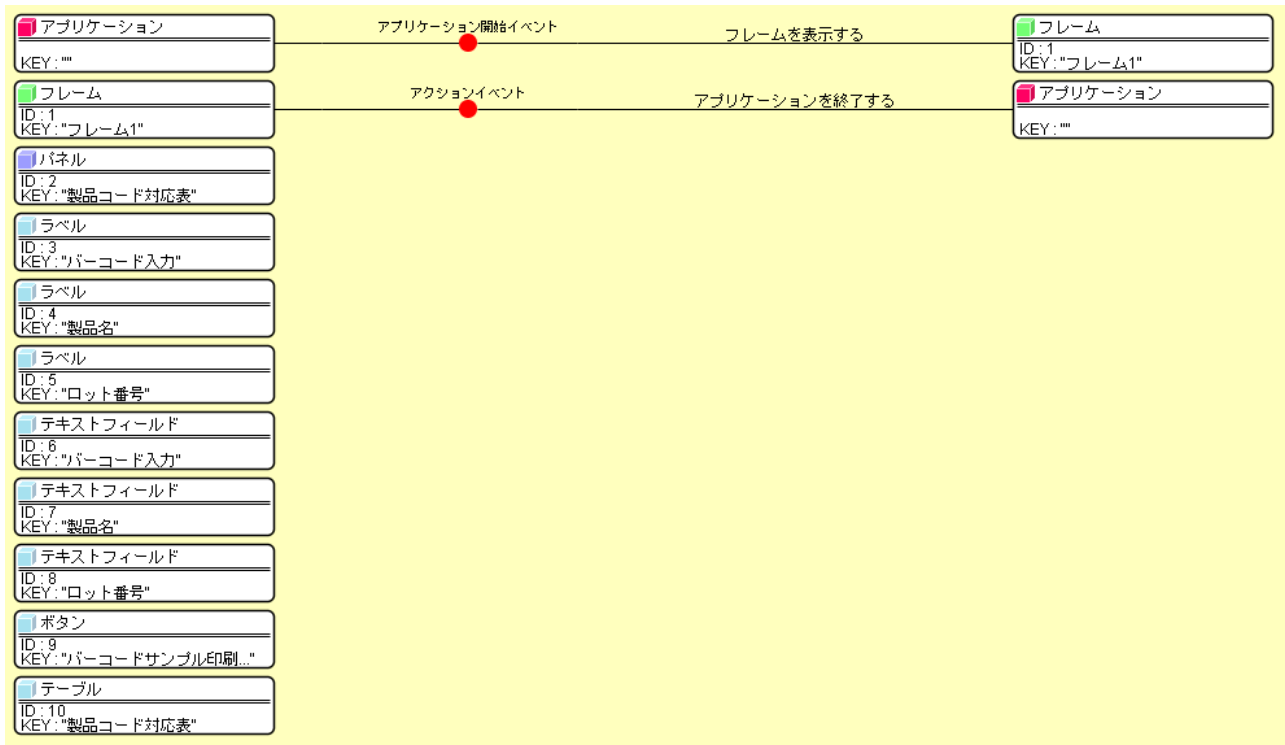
アプリケーション
KEY : ""

アプリケーション開始イベント

フレームを表示する

フレーム
ID : 1
KEY : "フレーム1"

フレーム
ID : 1
KEY : "フレーム1"

アクションイベント

アプリケーションを終了する

アプリケーション
KEY : ""

パネル
ID : 2
KEY : "製品コード対応表"

ラベル
ID : 3
KEY : "バーコード入力"

ラベル
ID : 4
KEY : "製品名"

ラベル
ID : 5
KEY : "ロット番号"

テキストフィールド
ID : 6
KEY : "バーコード入力"

テキストフィールド
ID : 7
KEY : "製品名"

テキストフィールド
ID : 8
KEY : "ロット番号"

ボタン
ID : 9
KEY : "バーコードサンプル印刷..."

テーブル
ID : 10
KEY : "製品コード対応表"